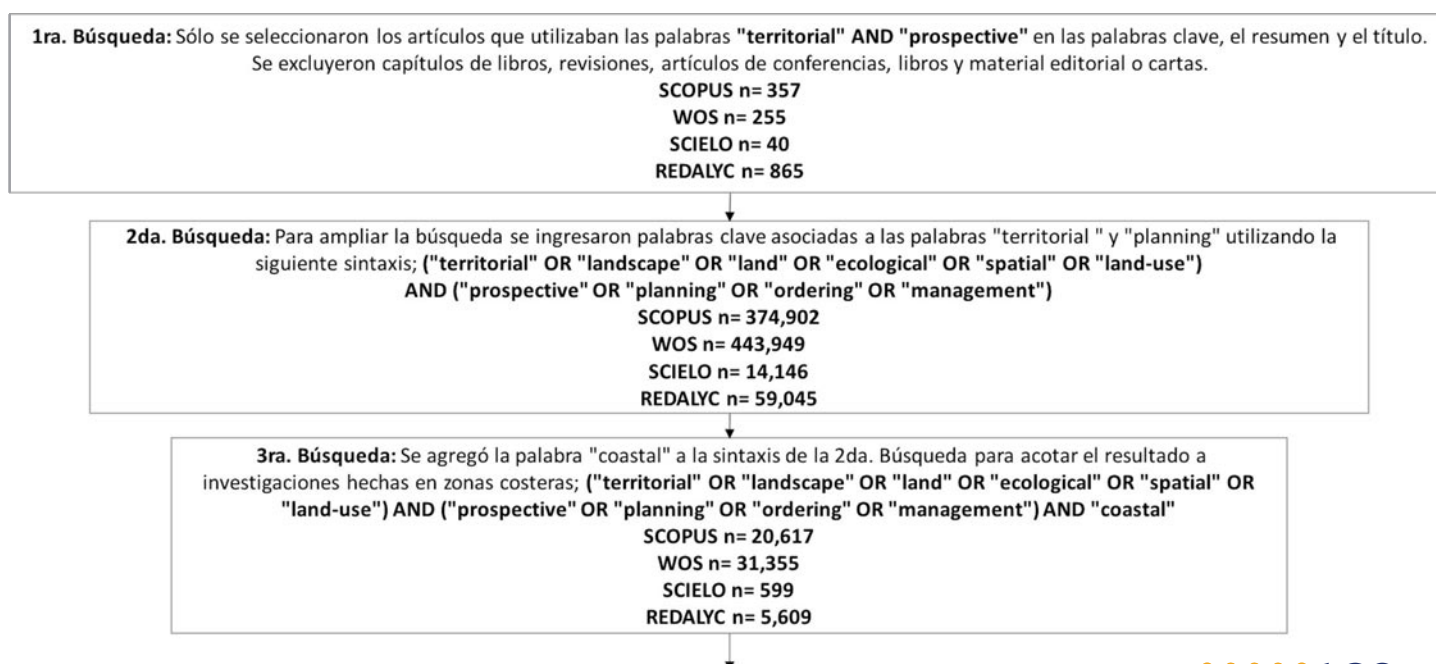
1ra. Búsqueda: Sólo se seleccionaron los artículos que utilizaban las palabras "territorial" AND "prospective" en las palabras clave, el resumen y el título. Se excluyeron capítulos de libros, revisiones, artículos de conferencias, libros y material editorial o cartas.
SCOPUS n= 357
WOS n= 255
SCIELO n= 40
REDALYC n= 865

2da. Búsqueda: Para ampliar la búsqueda se ingresaron palabras clave asociadas a las palabras "territorial " y "planning" utilizando la siguiente sintaxis; ("territorial" OR "landscape" OR "land" OR "ecological" OR "spatial" OR "land-use") AND ("prospective" OR "planning" OR "ordering" OR "management")
SCOPUS n= 374,902
WOS n= 443,949
SCIELO n= 14,146
REDALYC n= 59,045

3ra. Búsqueda: Se agregó la palabra "coastal" a la sintaxis de la 2da. Búsqueda para acotar el resultado a investigaciones hechas en zonas costeras; ("territorial" OR "landscape" OR "land" OR "ecological" OR "spatial" OR "land-use") AND ("prospective" OR "planning" OR "ordering" OR "management") AND "coastal"
SCOPUS n= 20,617
WOS n= 31,355
SCIELO n= 599
REDALYC n= 5,609

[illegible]